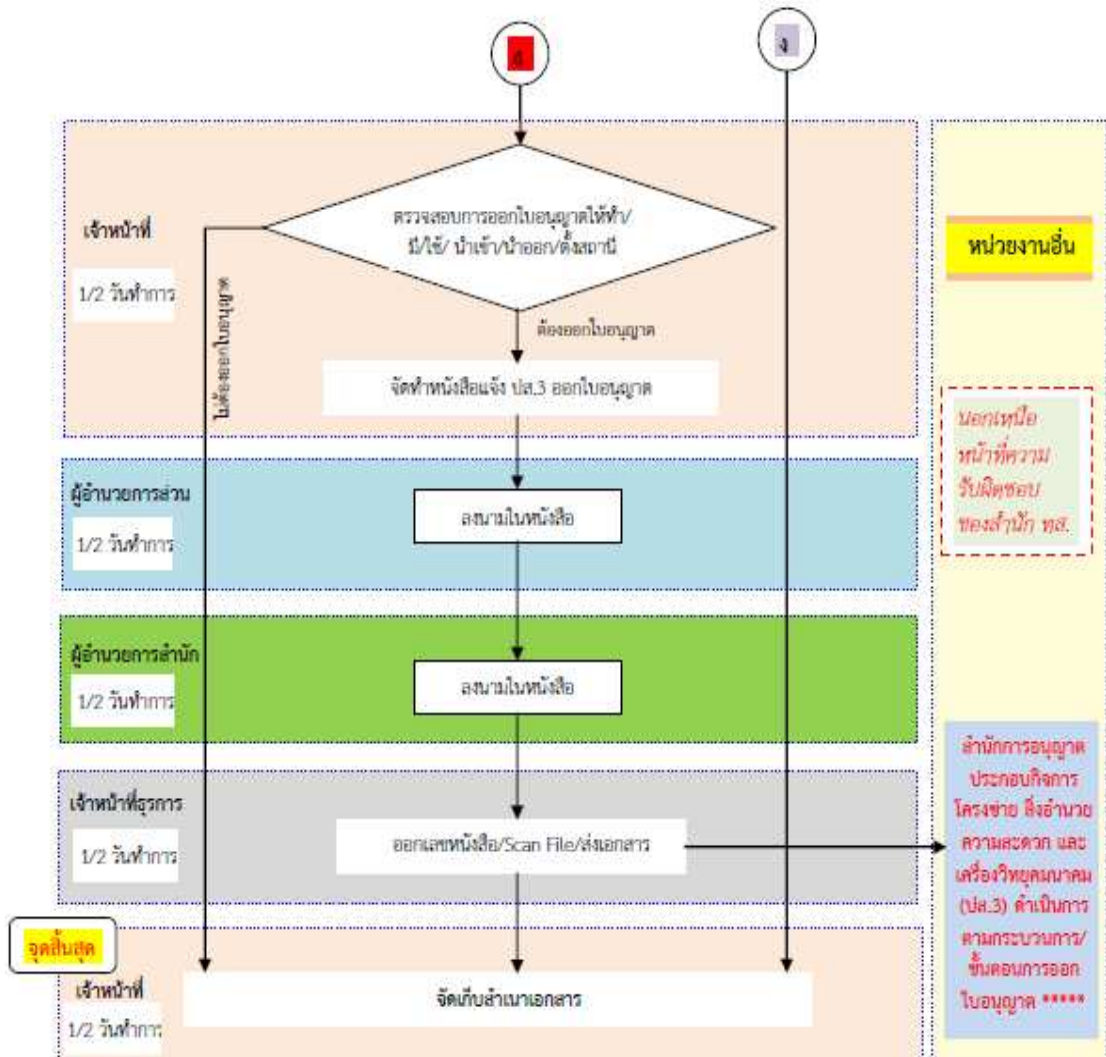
ค

ง

เจ้าหน้าที่

1/2 วันทำการ

ตรวจสอบการออกใบอนุญาตให้ทำ/มี/ใช้/ นำเข้า/นำออก/ตั้งสถานี

ไม่ต้องออกใบอนุญาต

ต้องออกใบอนุญาต

จัดทำหนังสือแจ้ง ปส.3 ออกใบอนุญาต

หน่วยงานอื่น

นอกเหนือหน้าที่ความรับผิดชอบของสำนัก ทส.

ผู้อำนวยการส่วน

1/2 วันทำการ

ลงนามในหนังสือ

ผู้อำนวยการสำนัก

1/2 วันทำการ

ลงนามในหนังสือ

สำนักการอนุญาตประกอบกิจการโครงข่าย สิ่งอำนวยความสะดวก และเครื่องวิทยุคมนาคม (ปส.3) ดำเนินการตามกระบวนการ/ขั้นตอนการออกใบอนุญาต *****

เจ้าหน้าที่ธุรการ

1/2 วันทำการ

ออกเลขหนังสือ/Scan File/ส่งเอกสาร

จุดสิ้นสุด

เจ้าหน้าที่

1/2 วันทำการ

จัดเก็บสำเนาเอกสาร